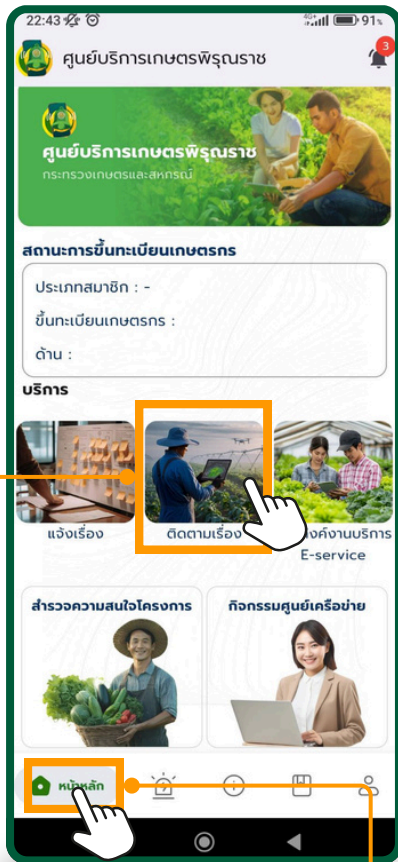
22:43 91%

ศูนย์บริการเกษตรพิรุณราช

3

ศูนย์บริการเกษตรพิรุณราช
กระทรวงเกษตรและสหกรณ์

สถานะการขึ้นทะเบียนเกษตรกร

ประเภทสมาชิก : -

ขึ้นทะเบียนเกษตรกร :

ด้าน :

บริการ

แจ้งเรื่อง

ติดตามเรื่อง

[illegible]งค์งานบริการ E-service

สำรวจความสนใจโครงการ

กิจกรรมศูนย์เครือข่าย

หน้าหลัก